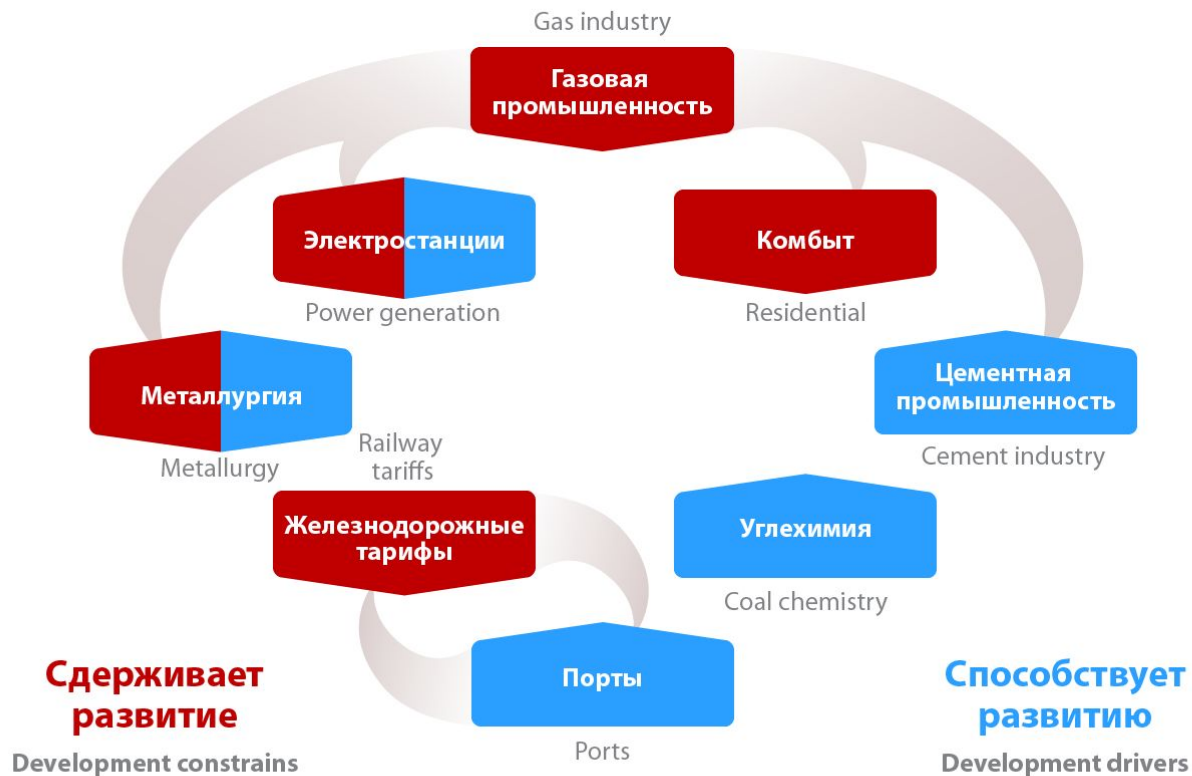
Gas industry

Газовая промышленность

Электростанции

Power generation

Комбыт

Residential

Металлургия

Metallurgy

Railway tariffs

Цементная промышленность

Cement industry

Железнодорожные тарифы

Углехимия

Coal chemistry

Сдерживает развитие

Development constrains

Порты

Ports

Способствует развитию

Development drivers